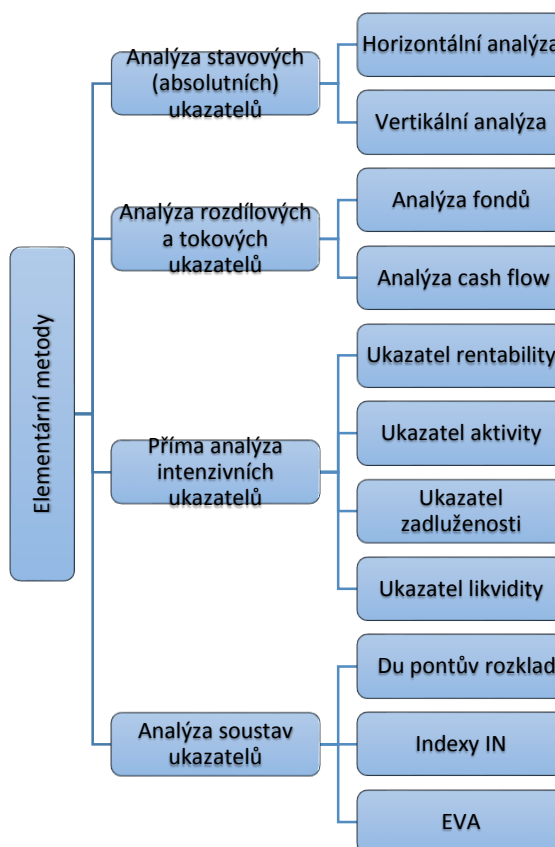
Elementární metody

Analýza stavových (absolutních) ukazatelů

Horizontální analýza

Vertikální analýza

Analýza rozdílových a tokových ukazatelů

Analýza fondů

Analýza cash flow

Příma analýza intenzivních ukazatelů

Ukazatel rentability

Ukazatel aktivity

Ukazatel zadluženosti

Ukazatel likvidity

Analýza soustav ukazatelů

Du pontův rozklad

Indexy IN

EVA